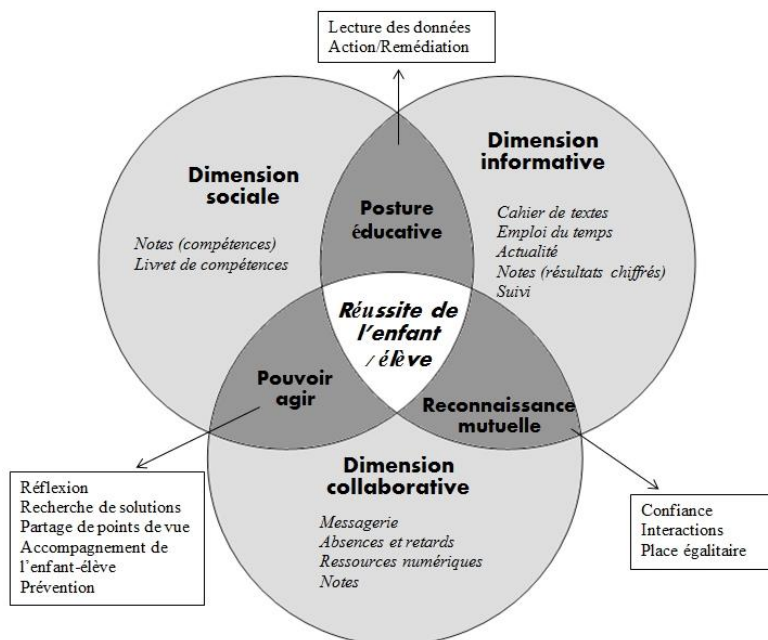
Lecture des données
Action/Remédiation

Dimension sociale

Notes (compétences)
Livret de compétences

Posture éducative

Dimension informative

Cahier de textes
Emploi du temps
Actualité
Notes (résultats chiffrés)
Suivi

Réussite de l'enfant / élève

Pouvoir agir

Reconnaissance mutuelle

Dimension collaborative

Messagerie
Absences et retards
Ressources numériques
Notes

Réflexion
Recherche de solutions
Partage de points de vue
Accompagnement de l'enfant-élève
Prévention

Confiance
Interactions
Place égalitaire